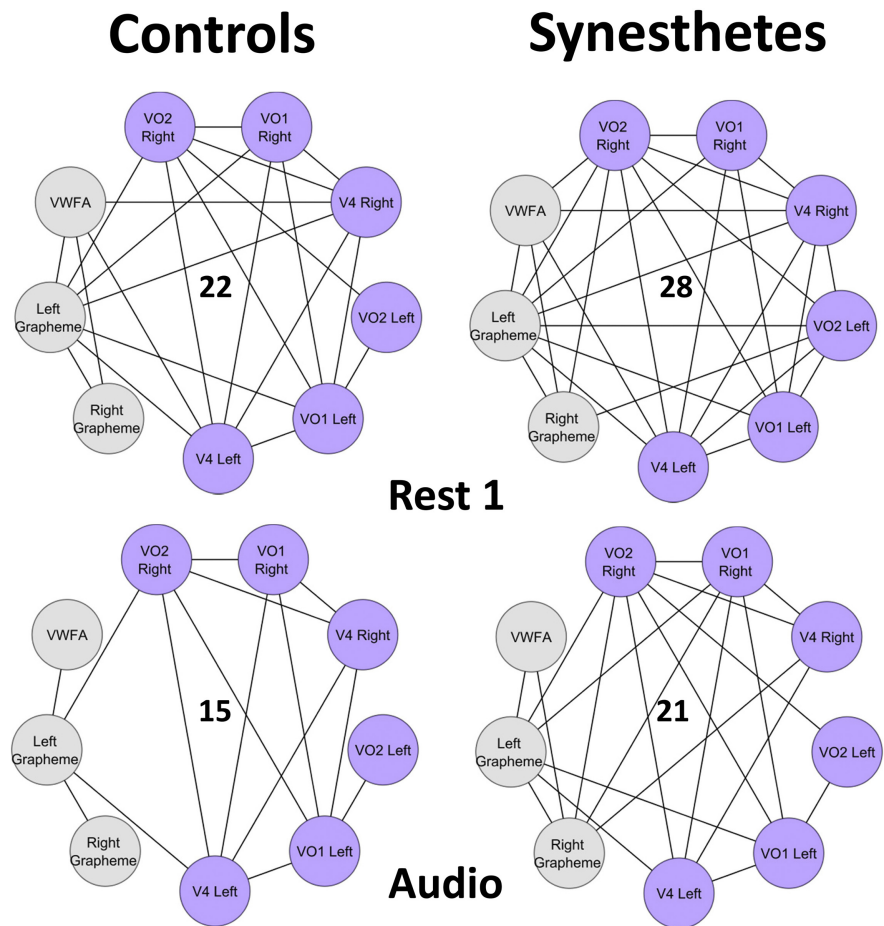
Controls

Synesthetes

VO2 Right
VO1 Right
VWFA
V4 Right
22
Left Grapheme
VO2 Left
Right Grapheme
VO1 Left
V4 Left

VO2 Right
VO1 Right
VWFA
V4 Right
28
Left Grapheme
VO2 Left
Right Grapheme
VO1 Left
V4 Left

Rest 1

VO2 Right
VO1 Right
VWFA
V4 Right
15
Left Grapheme
VO2 Left
Right Grapheme
VO1 Left
V4 Left

VO2 Right
VO1 Right
VWFA
V4 Right
21
Left Grapheme
VO2 Left
Right Grapheme
VO1 Left
V4 Left

Audio